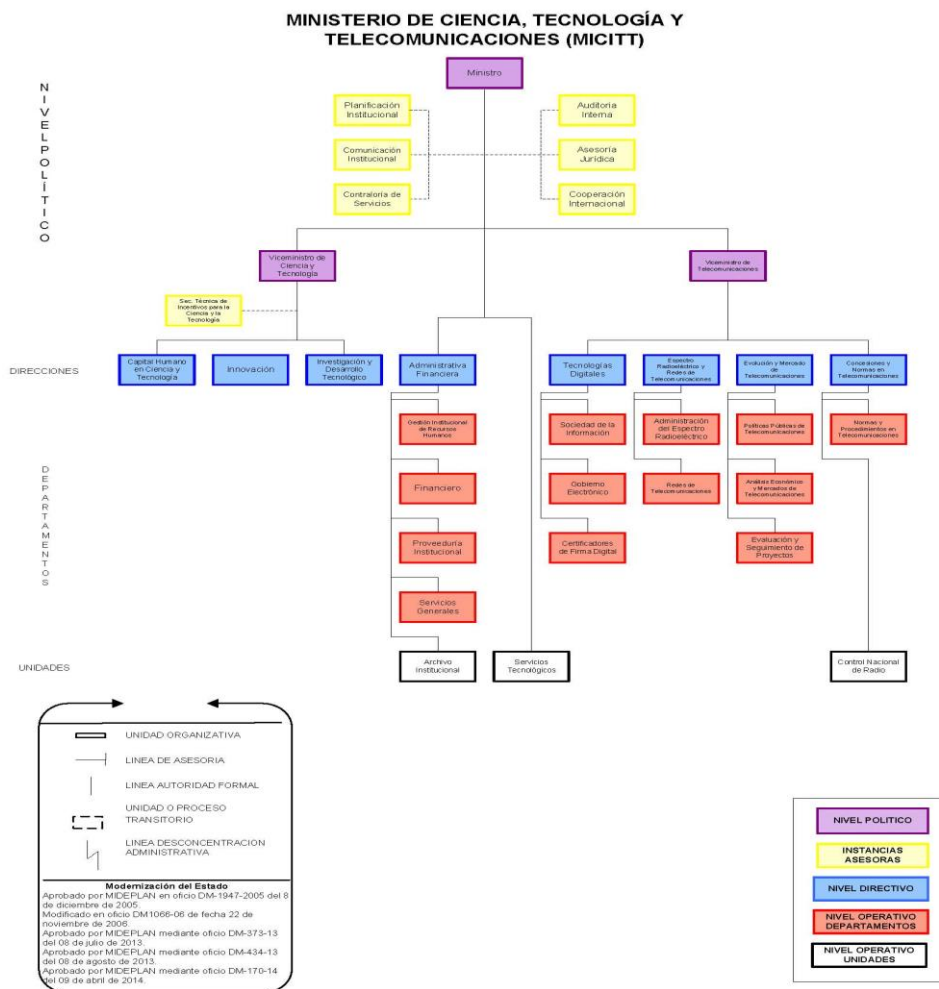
MINISTERIO DE CIENCIA, TECNOLOGÍA Y TELECOMUNICACIONES (MICITT)

NIVEL POLÍTICO

Ministro

Planificación Institucional

Comunicación Institucional

Contraloría de Servicios

Auditoría Interna

Asesoría Jurídica

Cooperación Internacional

Viceministro de Ciencia y Tecnología

Viceministro de Telecomunicaciones

Sec. Técnica de Incentivos para la Ciencia y la Tecnología

DIRECCIONES

Capital Humano en Ciencia y Tecnología

Innovación

Investigación y Desarrollo Tecnológico

Administrativa Financiera

Tecnologías Digitales

Espectro Radioeléctrico y Redes de Telecomunicaciones

Evolución y Mercado de Telecomunicaciones

Concesiones y Normas en Telecomunicaciones

DEPARTAMENTOS

Gestión Institucional de Recursos Humanos

Financiero

Proveeduría Institucional

Servicios Generales

Sociedad de la Información

Gobierno Electrónico

Certificadores de Firma Digital

Administración del Espectro Radioeléctrico

Redes de Telecomunicaciones

Políticas Públicas de Telecomunicaciones

Análisis Económico y Mercados de Telecomunicaciones

Evaluación y Seguimiento de Proyectos

Normas y Procedimientos en Telecomunicaciones

UNIDADES

Archivo Institucional

Servicios Tecnológicos

Control Nacional de Radio

UNIDAD ORGANIZATIVA

LINEA DE ASESORIA

LINEA AUTORIDAD FORMAL

UNIDAD O PROCESO TRANSITORIO

LINEA DESCONCENTRACION ADMINISTRATIVA

Modernización del Estado
Aprobado por MIDEPLAN en oficio DM-1947-2005 del 8 de diciembre de 2005.
Modificado en oficio DM1066-06 de fecha 22 de noviembre de 2006.
Aprobado por MIDEPLAN mediante oficio DM-373-13 del 08 de julio de 2013.
Aprobado por MIDEPLAN mediante oficio DM-434-13 del 08 de agosto de 2013.
Aprobado por MIDEPLAN mediante oficio DM-170-14 del 09 de abril de 2014.

NIVEL POLITICO

INSTANCIAS ASESORAS

NIVEL DIRECTIVO

NIVEL OPERATIVO DEPARTAMENTOS

NIVEL OPERATIVO UNIDADES